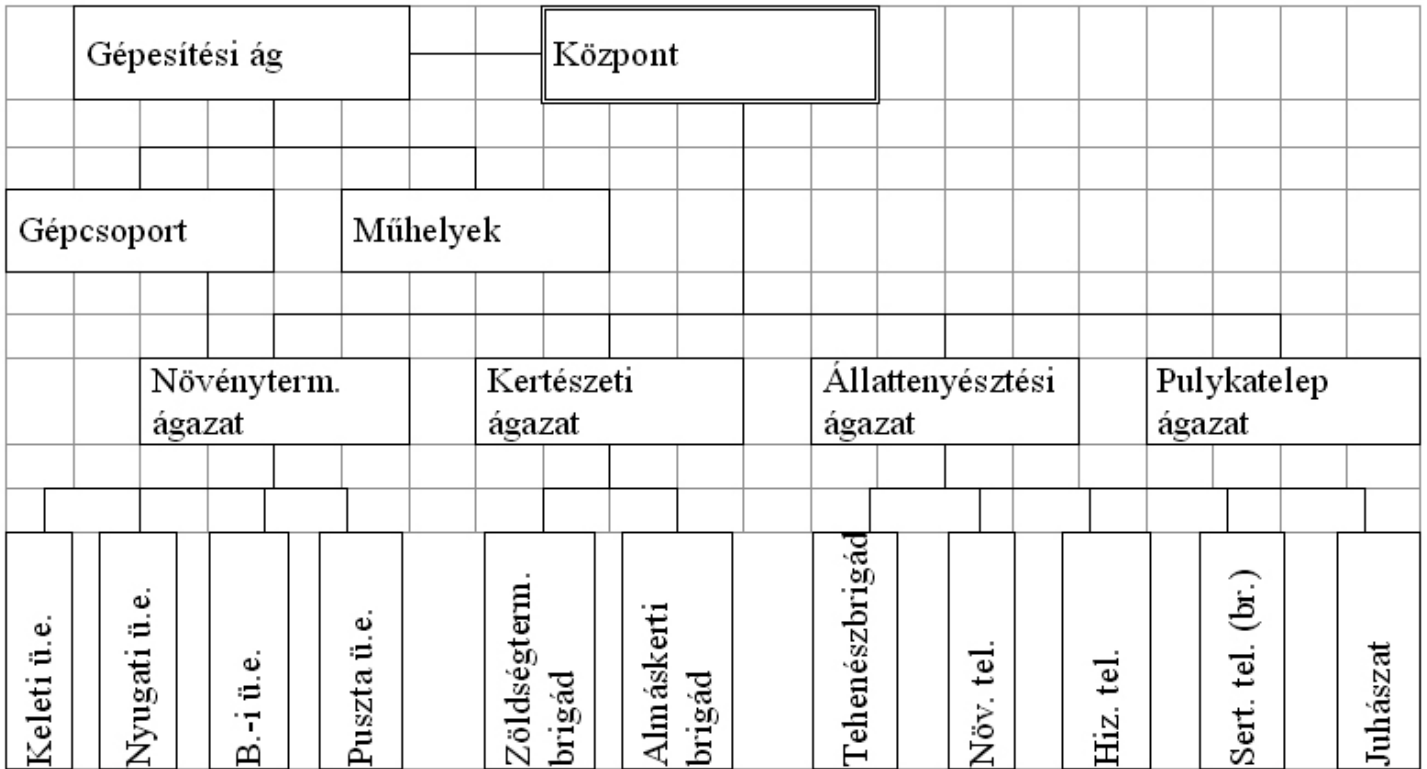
Gépesítési ág

Központ

Gépcsoport

Műhelyek

Növényterm. ágazat

Kertészeti ágazat

Állattenyésztési ágazat

Pulykatelep ágazat

Keleti ü.e.

Nyugati ü.e.

B.-i ü.e.

Puszta ü.e.

Zöldségterm. brigád

Almáskerti brigád

Tehenészbrigád

Növ. tel.

Hiz. tel.

Sert. tel. (br.)

Juhászat